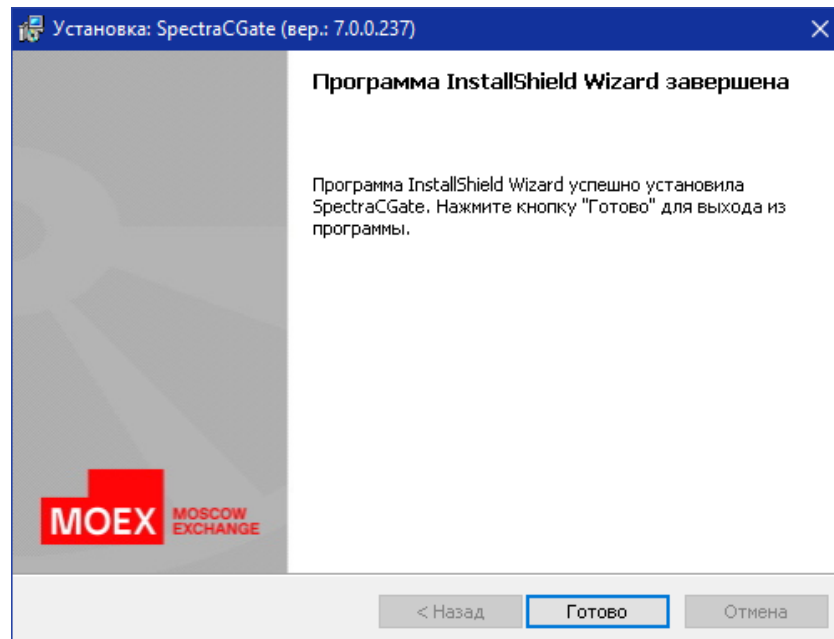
Установка: SpectraCGate (вер.: 7.0.0.237)

Программа InstallShield Wizard завершена

Программа InstallShield Wizard успешно установила SpectraCGate. Нажмите кнопку "Готово" для выхода из программы.

MOEX MOSCOW EXCHANGE

< Назад Готово Отмена